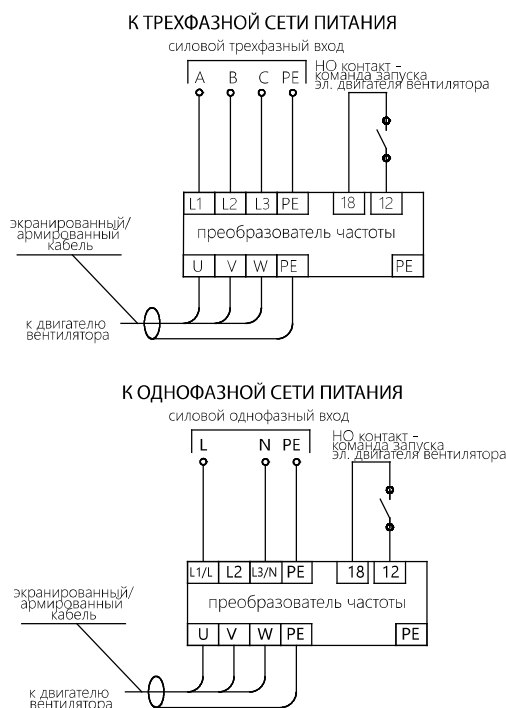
К ТРЕХФАЗНОЙ СЕТИ ПИТАНИЯ

силовой трехфазный вход

A B C PE

НО контакт - команда запуска эл. двигателя вентилятора

L1 L2 L3 PE

18 12

преобразователь частоты

U V W PE

PE

экранированный/ армированный кабель

к двигателю вентилятора

К ОДНОФАЗНОЙ СЕТИ ПИТАНИЯ

силовой однофазный вход

L N PE

НО контакт - команда запуска эл. двигателя вентилятора

L1/L L2 L3/N PE

18 12

преобразователь частоты

U V W PE

PE

экранированный/ армированный кабель

к двигателю вентилятора